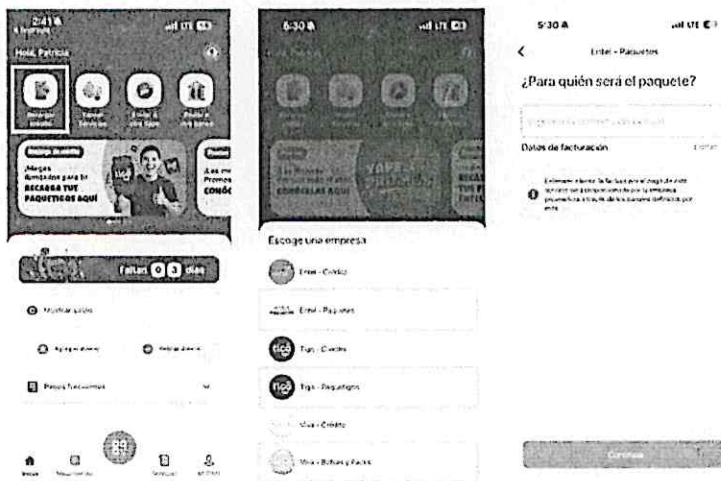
2:41
Hola, Patricia
¡Megas ilimitados para ti RECARGA TUS PAQUETIGOS AQUÍ
¿Los mejores Promos CONÓCELAS AQUÍ
Faltan 0 3 días
Mostrar saldo
Pagos frecuentes

6:30
Escoge una empresa
Entel - Crédito
Entel - Paquetes
Tigo - Crédito
Tigo - Paquetigos
Viva - Crédito
Viva - Bolsas y Packs

5:30
Entel - Paquetes
¿Para quién será el paquete?
Datos de facturación
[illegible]
Continuar